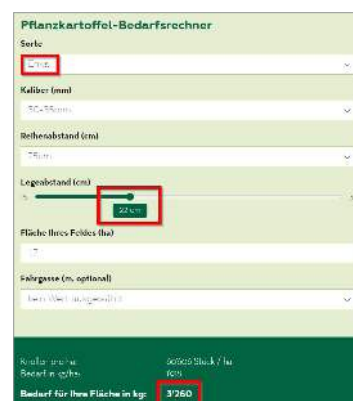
Pflanzkartoffel-Bedarfsrechner

Sorte

Erna

Kaliber (mm)

30-35mm

Reihenabstand (cm)

75cm

Legeabstand (cm)

5

32 cm

Fläche Ihres Feldes (ha)

1

Fahrgasse (m, optional)

kein Wert ausgewählt

Knollen/ha: 40500 Stück / ha

Bedarf in kg/ha: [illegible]

Bedarf für Ihre Fläche in kg: 3'260